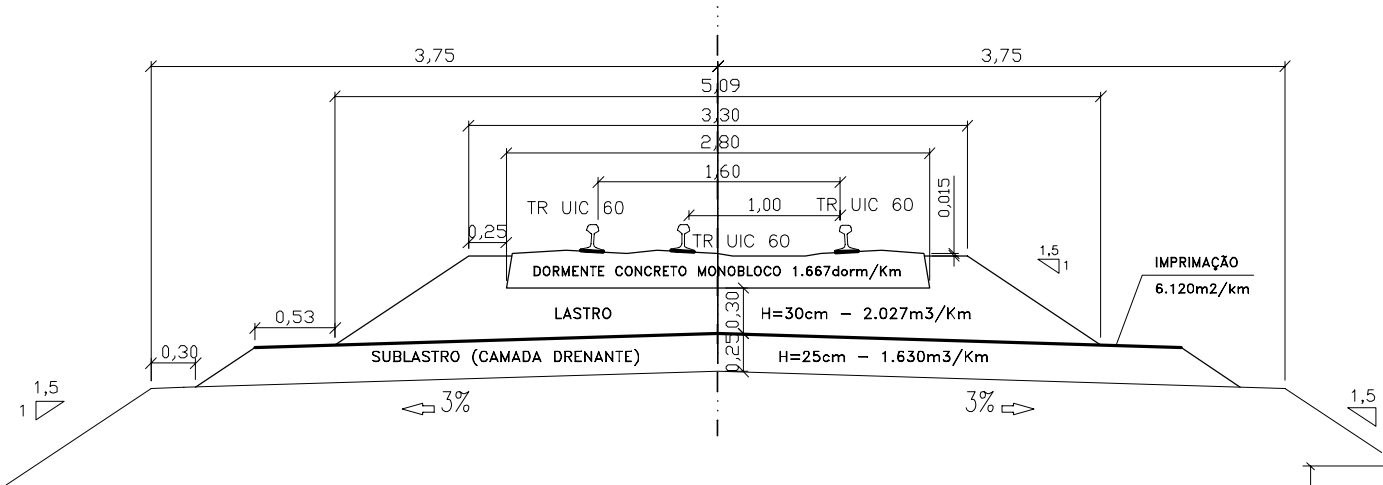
3,75

3,75

5,09

3,30

2,80

1,60

TR UIC 60

1,00

TR UIC 60

0,015

0,25

TR UIC 60

1,5

1

IMPRIMAÇÃO

6.120m2/km

DORMENTE CONCRETO MONOBLOCO 1.667dorm/Km

0,53

LASTRO

0,30

H=30cm – 2.027m3/Km

0,30

SUBLASTRO (CAMADA DRENANTE)

0,25

H=25cm – 1.630m3/Km

1,5

1

3%

3%

1,5

1